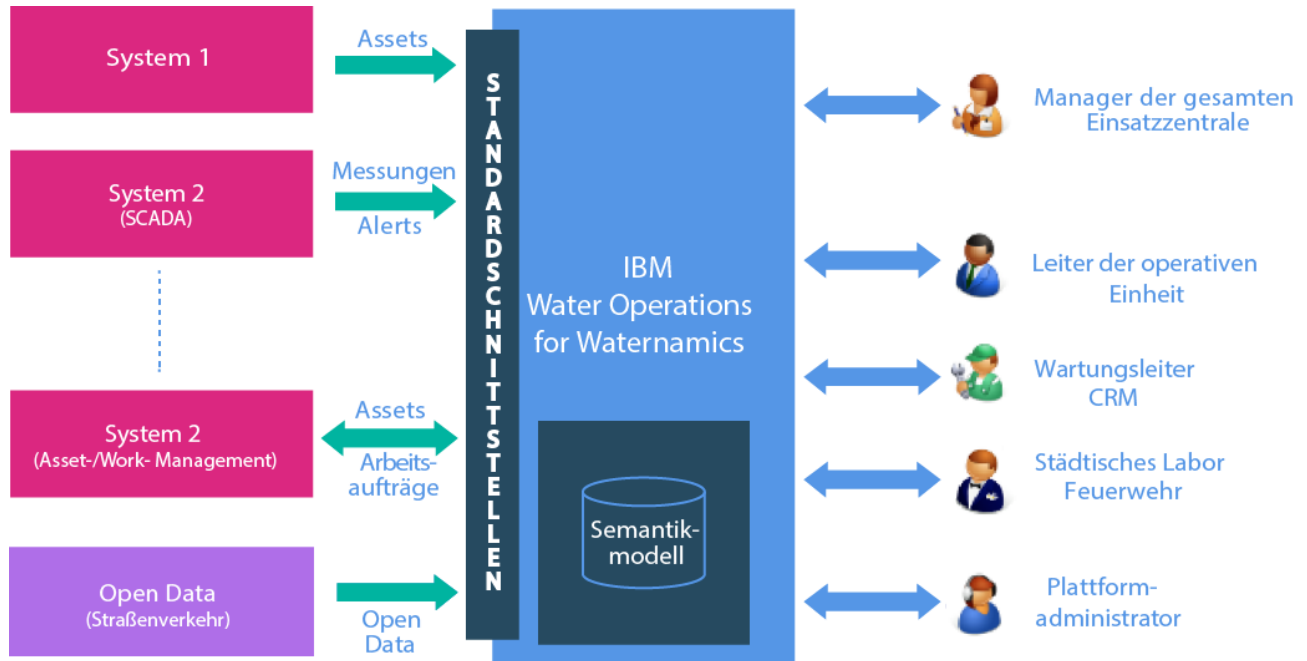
System 1

System 2
(SCADA)

System 2
(Asset-/Work- Management)

Open Data
(Straßenverkehr)

Assets

Messungen

Alerts

Assets

Arbeitsaufträge

Open Data

STANDARDSCHNITTSTELLEN

IBM
Water Operations
for Waternamics

Semantikmodell

Manager der gesamten Einsatzzentrale

Leiter der operativen Einheit

Wartungsleiter CRM

Städtisches Labor Feuerwehr

Plattformadministrator